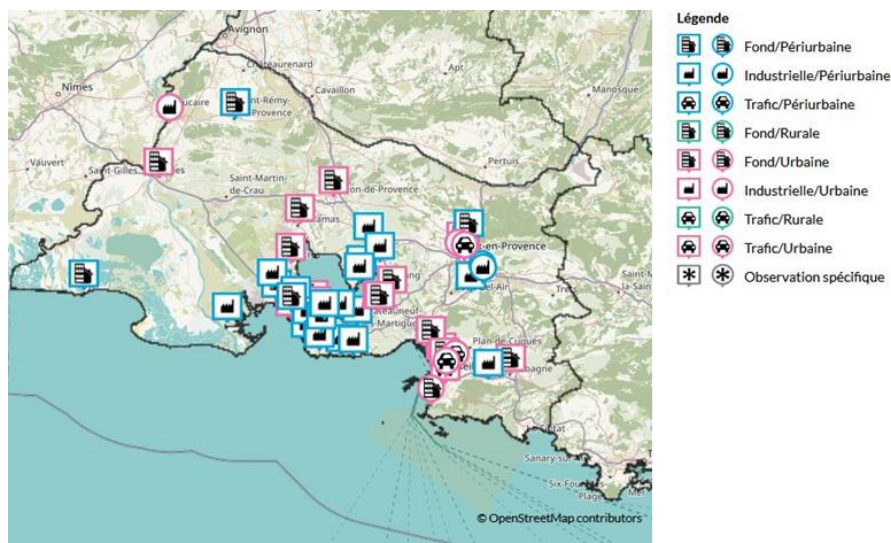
Avignon
Châteaurenard
Apt
Manosque
Nîmes
Beaucaire
Saint-Rémy-de-Provence
Cavaillon
Vauvert
Saint-Gilles
Pertuis
Saint-Martin-de-Crau
Salon-de-Provence
Istres
Miramas
Aix-en-Provence
Gardanne
Fuveau
Bel-Air
Trets
Saint-Maximin-la-Sainte-Baume
Châteauneuf-les-Martigues
Plan-de-Cuques
Marseille
Aubagne
La Ciotat
Sanary-sur-Mer
Six-Fours-les-Plages
© OpenStreetMap contributors

Légende
Fond/Périurbaine
Industrielle/Périurbaine
Trafic/Périurbaine
Fond/Rurale
Fond/Urbaine
Industrielle/Urbaine
Trafic/Rurale
Trafic/Urbaine
Observation spécifique